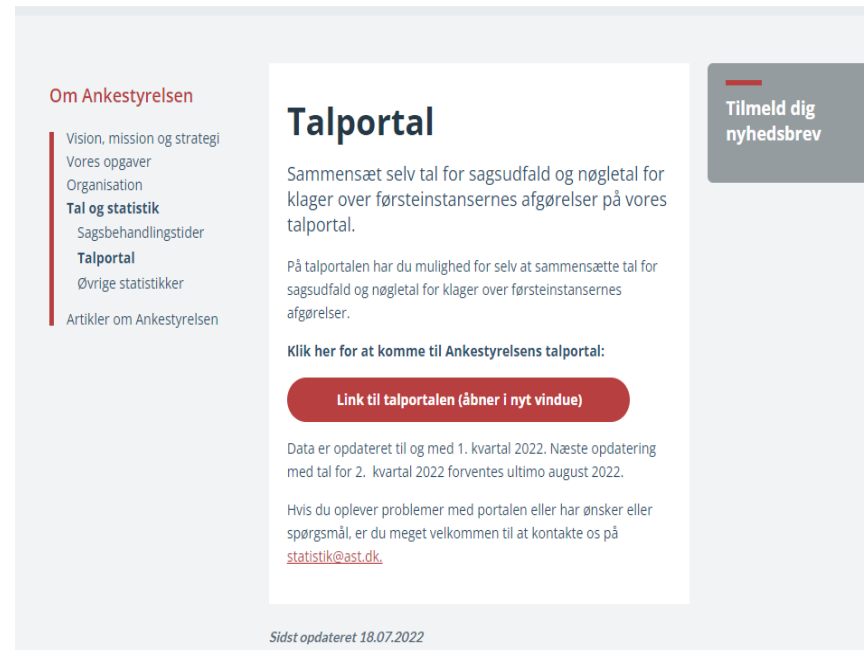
Om Ankestyrelsen

Vision, mission og strategi
Vores opgaver
Organisation
Tal og statistik
Sagsbehandlingstider
Talportal
Øvrige statistikker
Artikler om Ankestyrelsen

Talportal

Sammensæt selv tal for sagsudfald og nøgletal for klager over førsteinstansernes afgørelser på vores talportal.

På talportalen har du mulighed for selv at sammensætte tal for sagsudfald og nøgletal for klager over førsteinstansernes afgørelser.

Klik her for at komme til Ankestyrelsens talportal:

Link til talportalen (åbner i nyt vindue)

Data er opdateret til og med 1. kvartal 2022. Næste opdatering med tal for 2. kvartal 2022 forventes ultimo august 2022.

Hvis du oplever problemer med portalen eller har ønsker eller spørgsmål, er du meget velkommen til at kontakte os på statistik@ast.dk.

Sidst opdateret 18.07.2022

Tilmeld dig nyhedsbrev